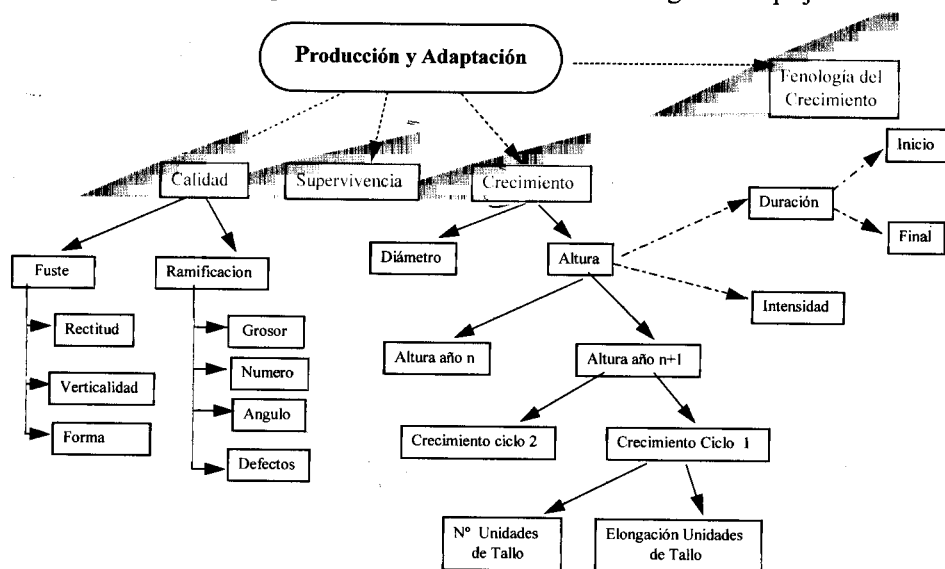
Producción y Adaptación

Fenología del Crecimiento

Calidad

Supervivencia

Crecimiento

Inicio

Duración

Final

Fuste

Ramificacion

Diámetro

Altura

Intensidad

Rectitud

Verticalidad

Forma

Grosor

Numero

Angulo

Defectos

Altura año n

Altura año n+1

Crecimiento ciclo 2

Crecimiento Ciclo 1

N° Unidades de Tallo

Elongación Unidades de Tallo